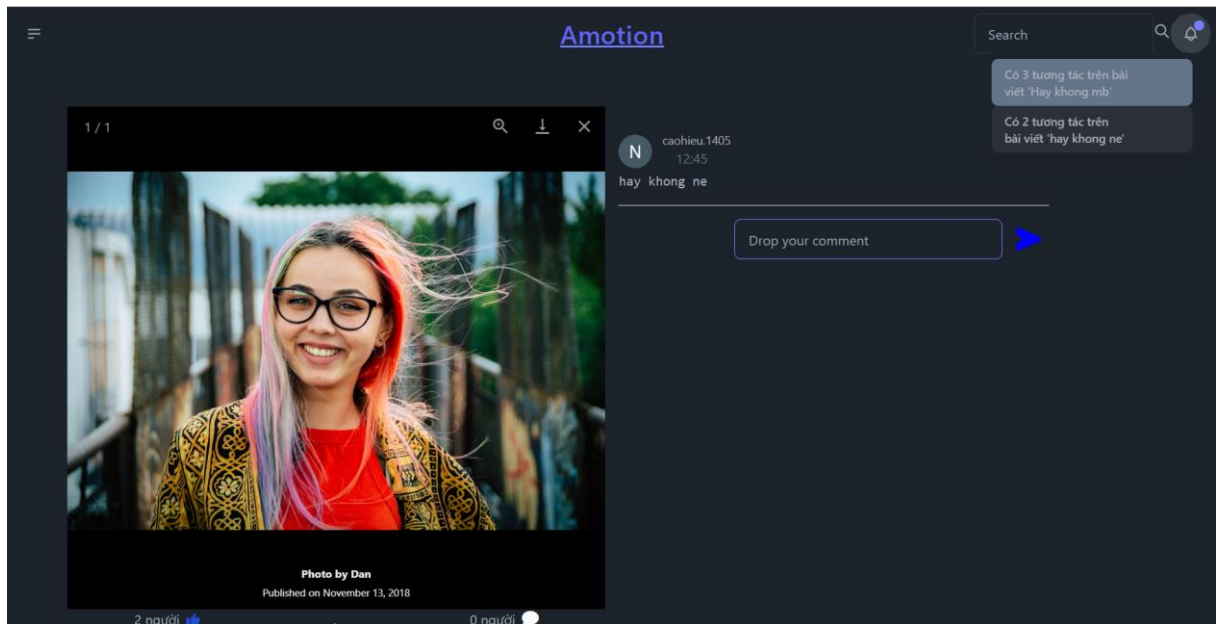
Amotion

Search

Có 3 tương tác trên bài viết 'Hay khong mb'

Có 2 tương tác trên bài viết 'hay khong ne'

1 / 1

N caohieu.1405
12:45

hay khong ne

Drop your comment

Photo by Dan
Published on November 13, 2018

2 người

0 người